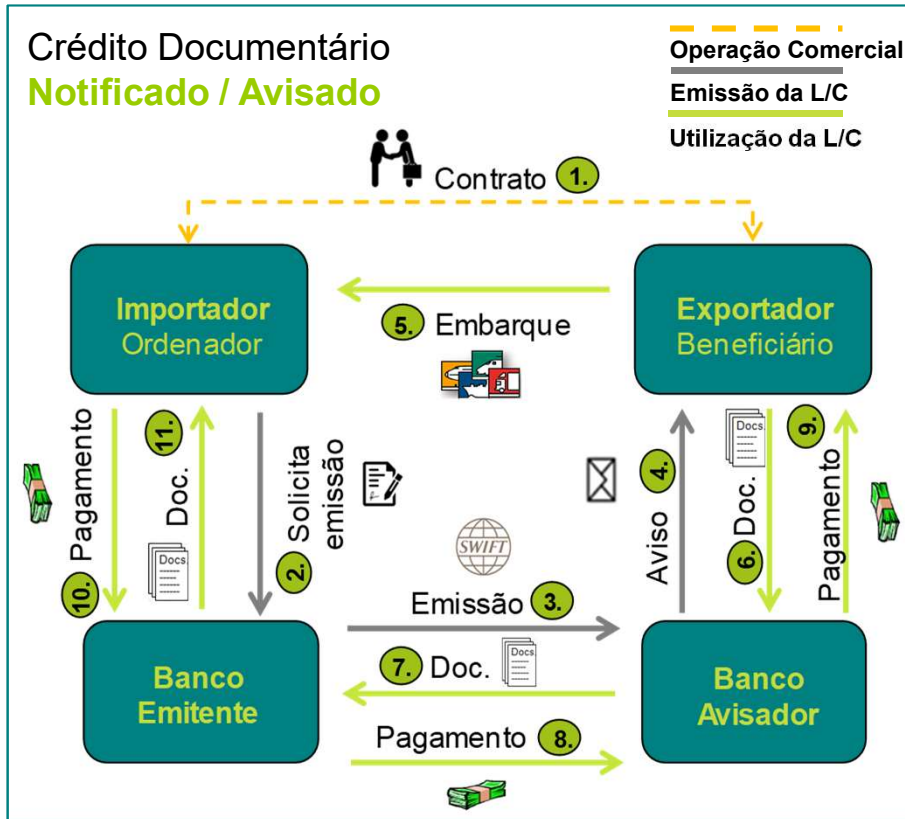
Crédito Documentário
Notificado / Avisado

Operação Comercial
Emissão da L/C
Utilização da L/C

Contrato 1.

Importador
Ordenador

5. Embarque

Exportador
Beneficiário

Pagamento 10.

Doc. 11.

Docs

Solicita emissão 2.

SWIFT

Aviso 4.

Docs

Doc. 6.

Pagamento 9.

Emissão 3.

7. Doc.

Docs

Banco
Emitente

Banco
Avisador

Pagamento 8.